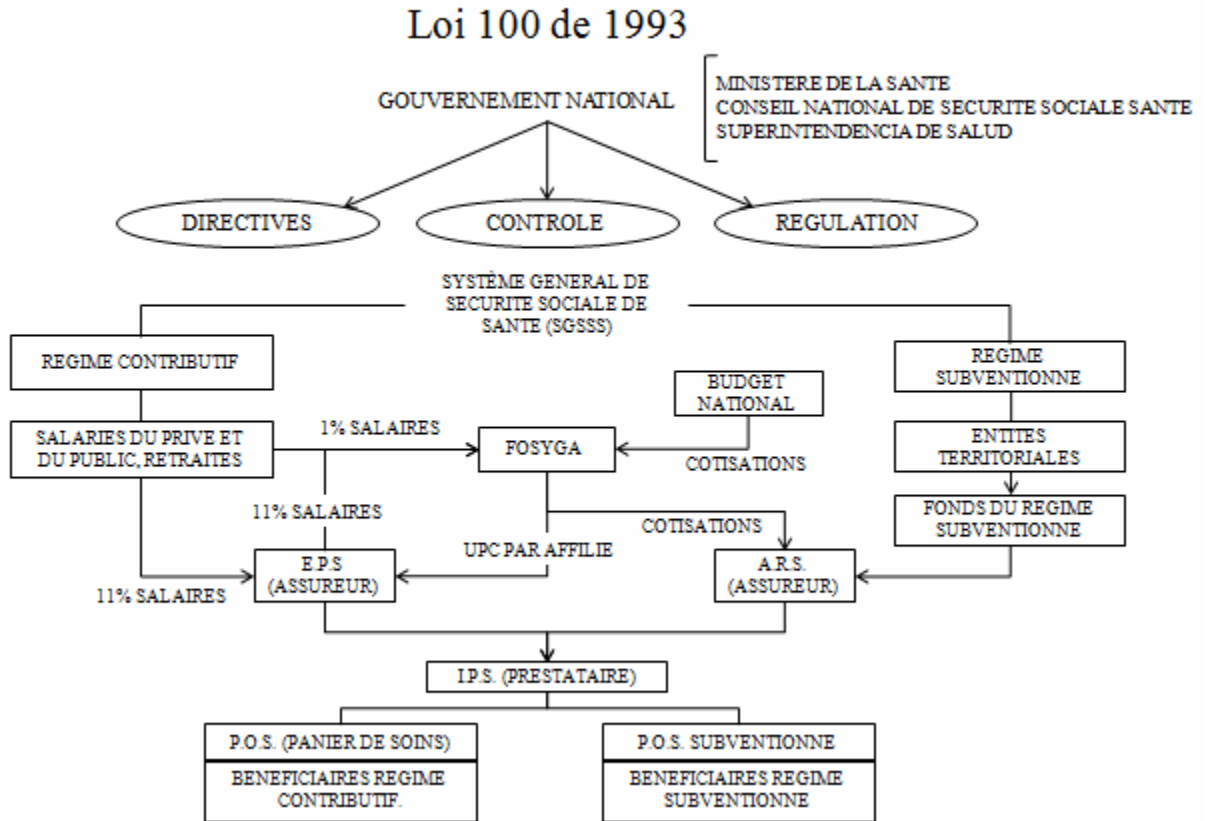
Loi 100 de 1993

GOUVERNEMENT NATIONAL

MINISTERE DE LA SANTE
CONSEIL NATIONAL DE SECURITE SOCIALE SANTE
SUPERINTENDENCIA DE SALUD

DIRECTIVES

CONTROLE

REGULATION

SYSTÈME GENERAL DE SECURITE SOCIALE DE SANTE (SGSSS)

REGIME CONTRIBUTIF

REGIME SUBVENTIONNE

BUDGET NATIONAL

SALARIES DU PRIVE ET DU PUBLIC, RETRAITES

1% SALAIRES

FOSYGA

COTISATIONS

ENTITES TERRITORIALES

11% SALAIRES

COTISATIONS

FONDS DU REGIME SUBVENTIONNE

UPC PAR AFFILIE

E.P.S (ASSUREUR)

A.R.S. (ASSUREUR)

11% SALAIRES

I.P.S. (PRESTATAIRE)

P.O.S. (PANIER DE SOINS)

BENEFICIAIRES REGIME CONTRIBUTIF.

P.O.S. SUBVENTIONNE

BENEFICIAIRES REGIME SUBVENTIONNE